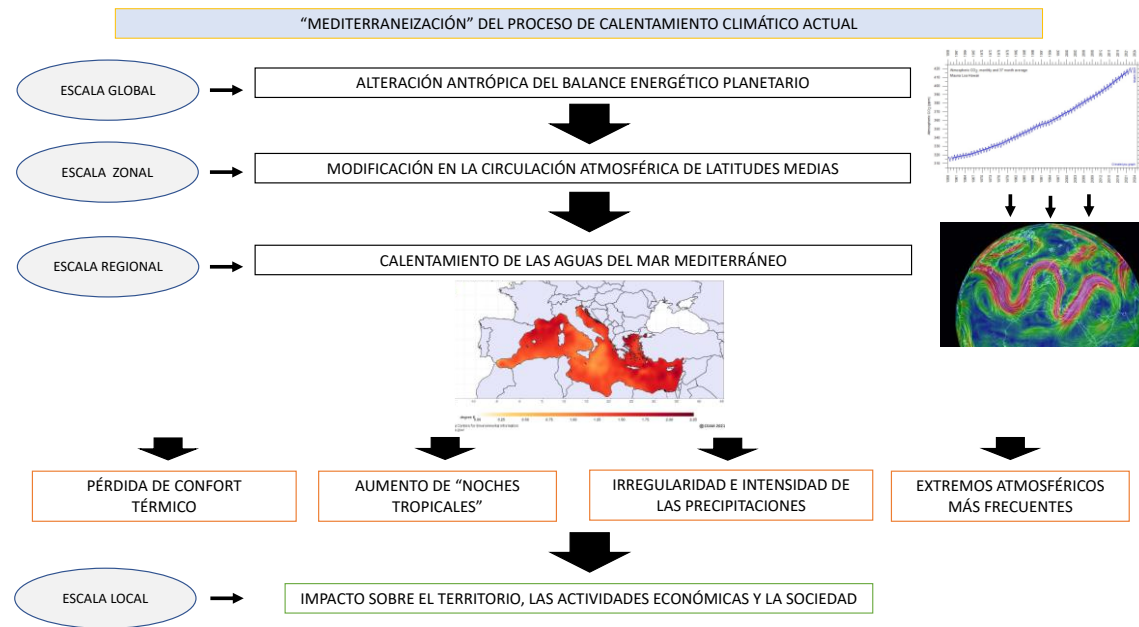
"MEDITERRANEIZACIÓN" DEL PROCESO DE CALENTAMIENTO CLIMÁTICO ACTUAL

ESCALA GLOBAL

ALTERACIÓN ANTRÓPICA DEL BALANCE ENERGÉTICO PLANETARIO

ESCALA ZONAL

MODIFICACIÓN EN LA CIRCULACIÓN ATMOSFÉRICA DE LATITUDES MEDIAS

ESCALA REGIONAL

CALENTAMIENTO DE LAS AGUAS DEL MAR MEDITERRÁNEO

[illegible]

PÉRDIDA DE CONFORT TÉRMICO

AUMENTO DE "NOCHES TROPICALES"

IRREGULARIDAD E INTENSIDAD DE LAS PRECIPITACIONES

EXTREMOS ATMOSFÉRICOS MÁS FRECUENTES

ESCALA LOCAL

IMPACTO SOBRE EL TERRITORIO, LAS ACTIVIDADES ECONÓMICAS Y LA SOCIEDAD